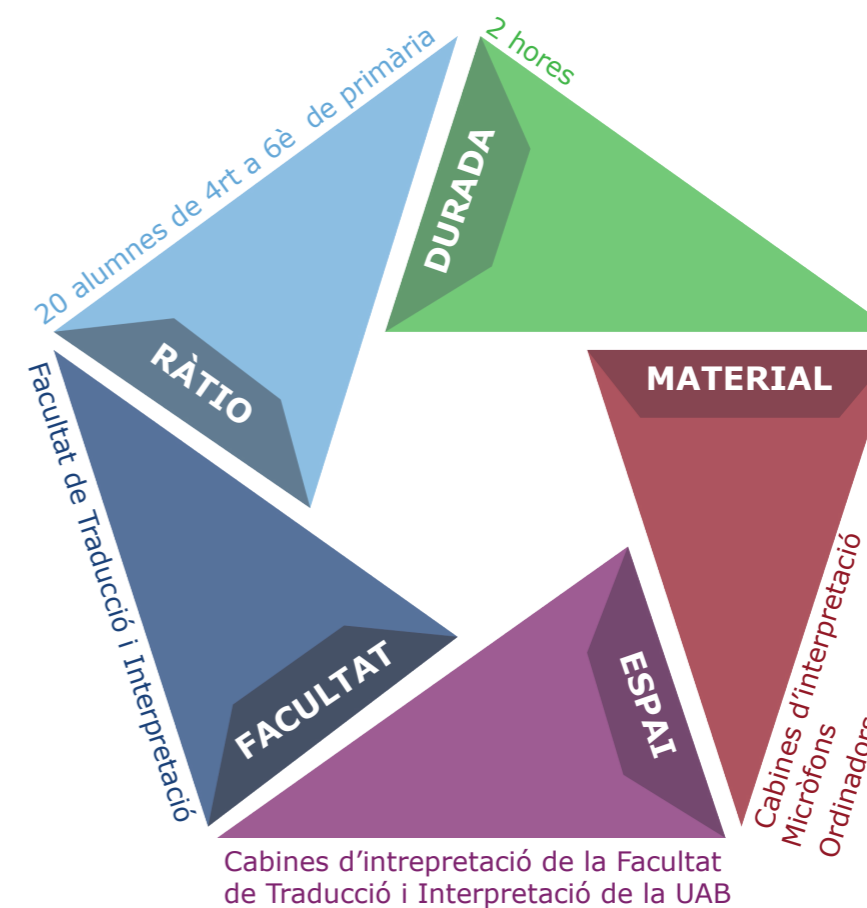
20 alumnes de 4rt a 6è de primària

RÀTIO

2 hores

DURADA

MATERIAL

Cabines d'interpretació
Micròfons
Ordinador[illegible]

ESPAI

Cabines d'intrepretació de la Facultat de Traducció i Interpretació de la UAB

FACULTAT

Facultat de Traducció i Interpretació